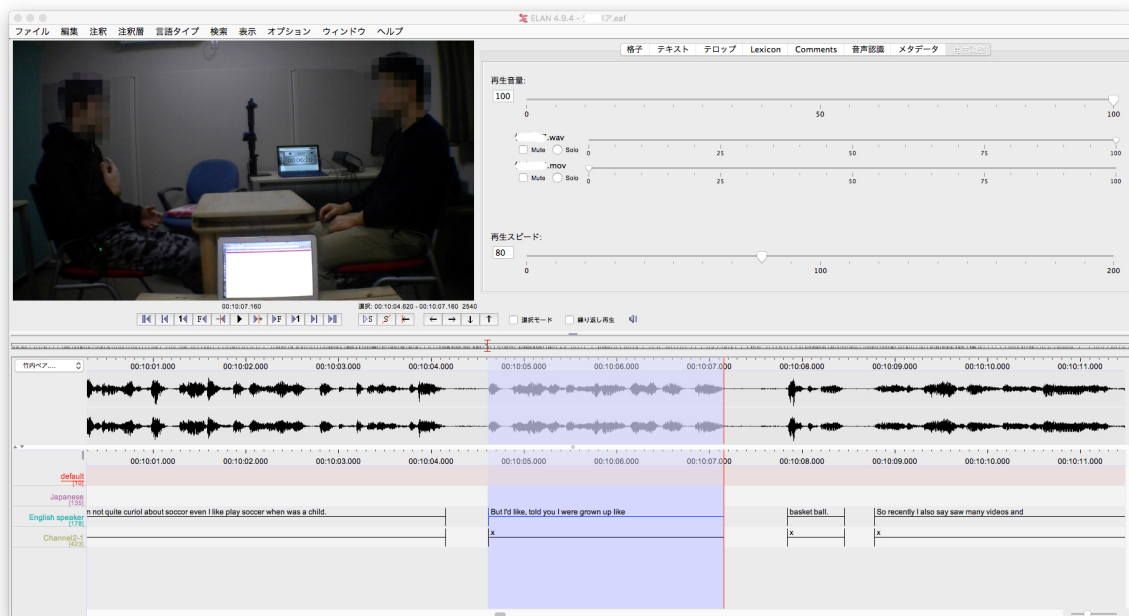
ELAN 4.9.4 - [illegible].eaf

ファイル 編集 注釈 注釈層 言語タイプ 検索 表示 オプション ウィンドウ ヘルプ

格子 テキスト テロップ Lexicon Comments 音声認識 メタデータ

再生音量:
100
0 50 100

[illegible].wav
Mute Solo
0 25 50 75 100
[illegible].mov
Mute Solo
0 25 50 75 100

再生スピード:
80
0 100 200

00:10:07.160
選択: 00:10:04.620 - 00:10:07.160 2540

選択モード 繰り返し再生

竹内ペア...

00:10:01.000 00:10:02.000 00:10:03.000 00:10:04.000 00:10:05.000 00:10:06.000 00:10:07.000 00:10:08.000 00:10:09.000 00:10:10.000 00:10:11.000

00:10:01.000 00:10:02.000 00:10:03.000 00:10:04.000 00:10:05.000 00:10:06.000 00:10:07.000 00:10:08.000 00:10:09.000 00:10:10.000 00:10:11.000

default [10]
Japanese [135]
English speaker [178]
Channel2-1 [473]

n not quite curiol about soccor even I like play soccer when was a child.
But I'd like, told you I were grown up like
basket ball.
So recently I also say saw many videos and
x
x
x